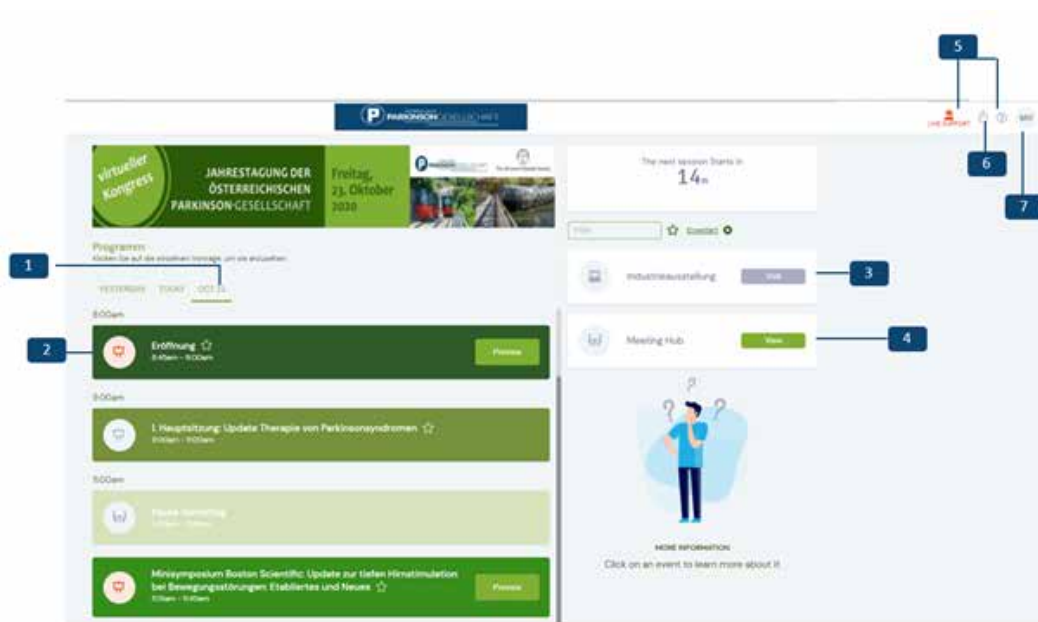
5

PARKINSON GESELLSCHAFT

LIVE SUPPORT

6

7

virtueller Kongress

JAHRESTAGUNG DER ÖSTERREICHISCHEN PARKINSON-GESELLSCHAFT

Freitag, 23. Oktober 2020

The next session Starts in

14m

Programm

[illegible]

1

YESTERDAY TODAY OCT 23

8:00am

2

Eröffnung ☆

8:45am - 9:00am

Preview

Industrieausstellung

Visit

3

Meeting Hub

View

4

9:00am

I. Hauptsitzung: Update Therapie von Parkinsonsyndromen ☆

9:00am - 11:00am

11:00am

Pause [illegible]

MORE INFORMATION

Click on an event to learn more about it

Minisymposium Boston Scientific: Update zur tiefen Hirnstimulation bei Bewegungsstörungen: Etabliertes und Neues ☆

Preview